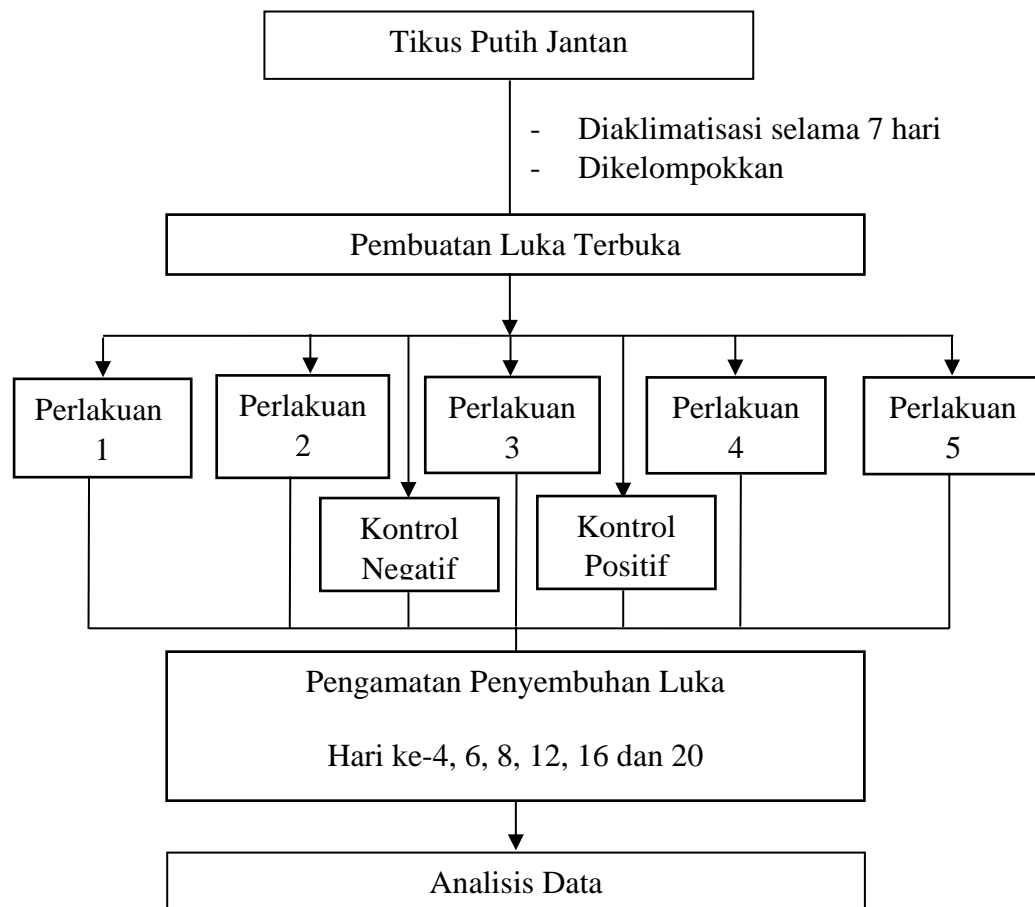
Tikus Putih Jantan

- Diaklimatisasi selama 7 hari
- Dikelompokkan

Pembuatan Luka Terbuka

Perlakuan 1

Perlakuan 2

Perlakuan 3

Perlakuan 4

Perlakuan 5

Kontrol Negatif

Kontrol Positif

Pengamatan Penyembuhan Luka

Hari ke-4, 6, 8, 12, 16 dan 20

Analisis Data